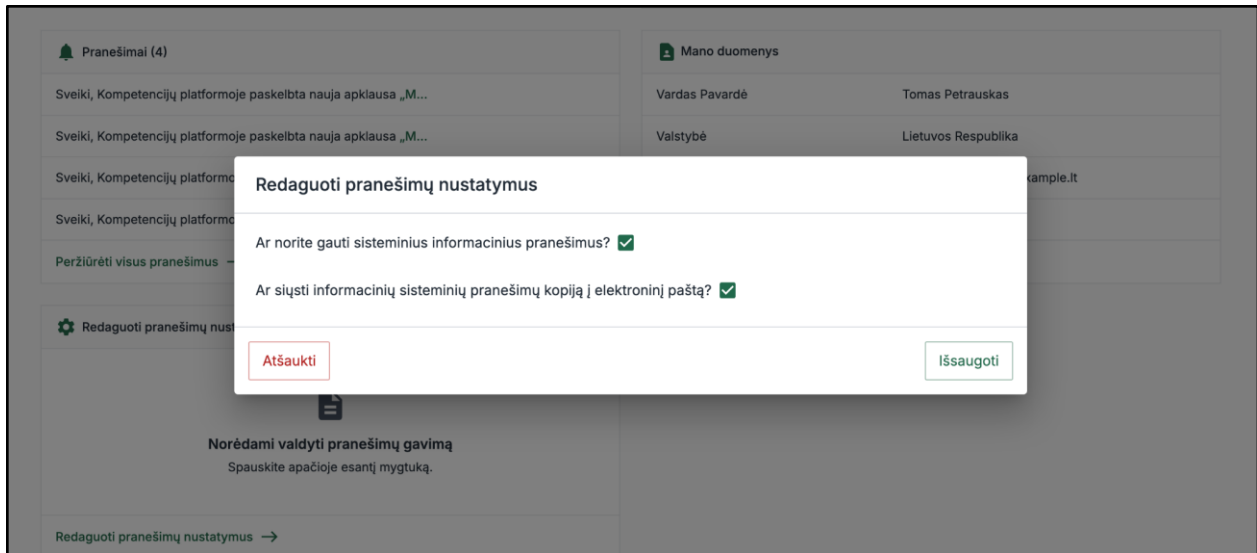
Pranešimai (4)

Sveiki, Kompetencijų platformoje paskelbta nauja apklausa „M...

Sveiki, Kompetencijų platformoje paskelbta nauja apklausa „M...

Sveiki, Kompetencijų platformo

Sveiki, Kompetencijų platformo

Peržiūrėti visus pranešimus →

Redaguoti pranešimų nust

Norėdami valdyti pranešimų gavimą

Spauskite apačioje esantį mygtuką.

Redaguoti pranešimų nustatymus →

Mano duomenys

| | |
|---|---|
| Vardas Pavardė | Tomas Petrauskas |
| Valstybė | Lietuvos Respublika |
| | xample.lt |

Redaguoti pranešimų nustatymus

Ar norite gauti sisteminius informacinius pranešimus?

Ar siųsti informacinių sisteminių pranešimų kopiją į elektroninį paštą?

Atšaukti

Išsaugoti